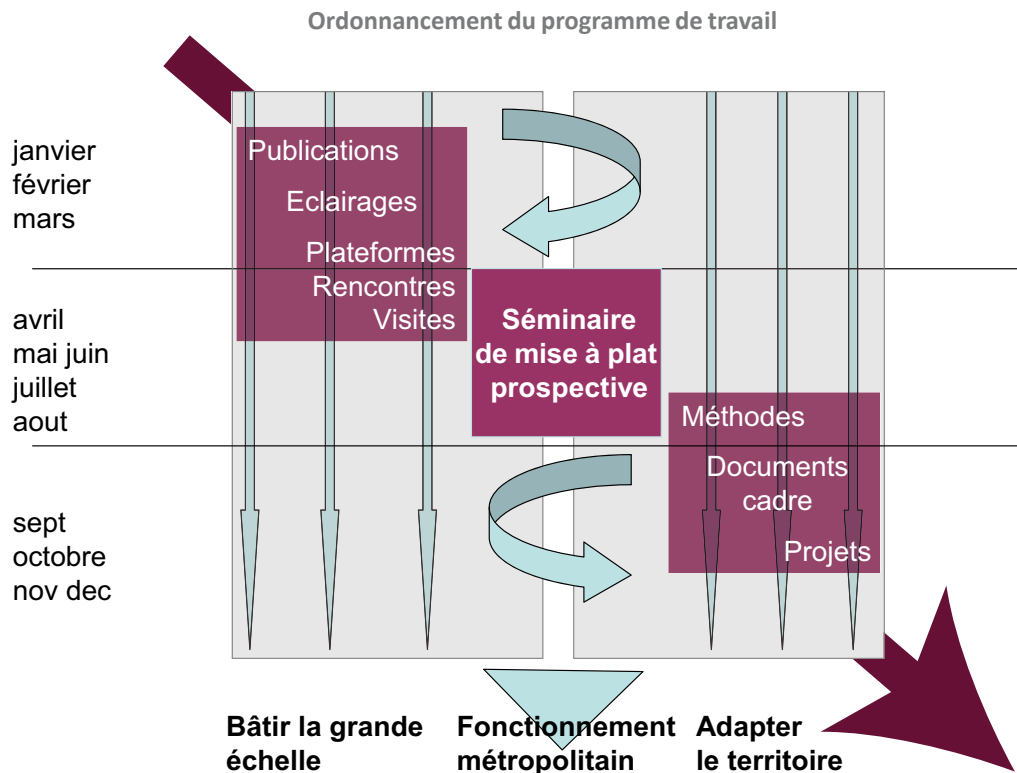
Ordonnancement du programme de travail

janvier
février
mars

avril
mai juin
juillet
aout

sept
octobre
nov dec

Publications
Eclairages
Plateformes
Rencontres
Visites

Séminaire de mise à plat prospective

Méthodes
Documents cadre
Projets

Bâtir la grande échelle

Fonctionnement métropolitain

Adapter le territoire